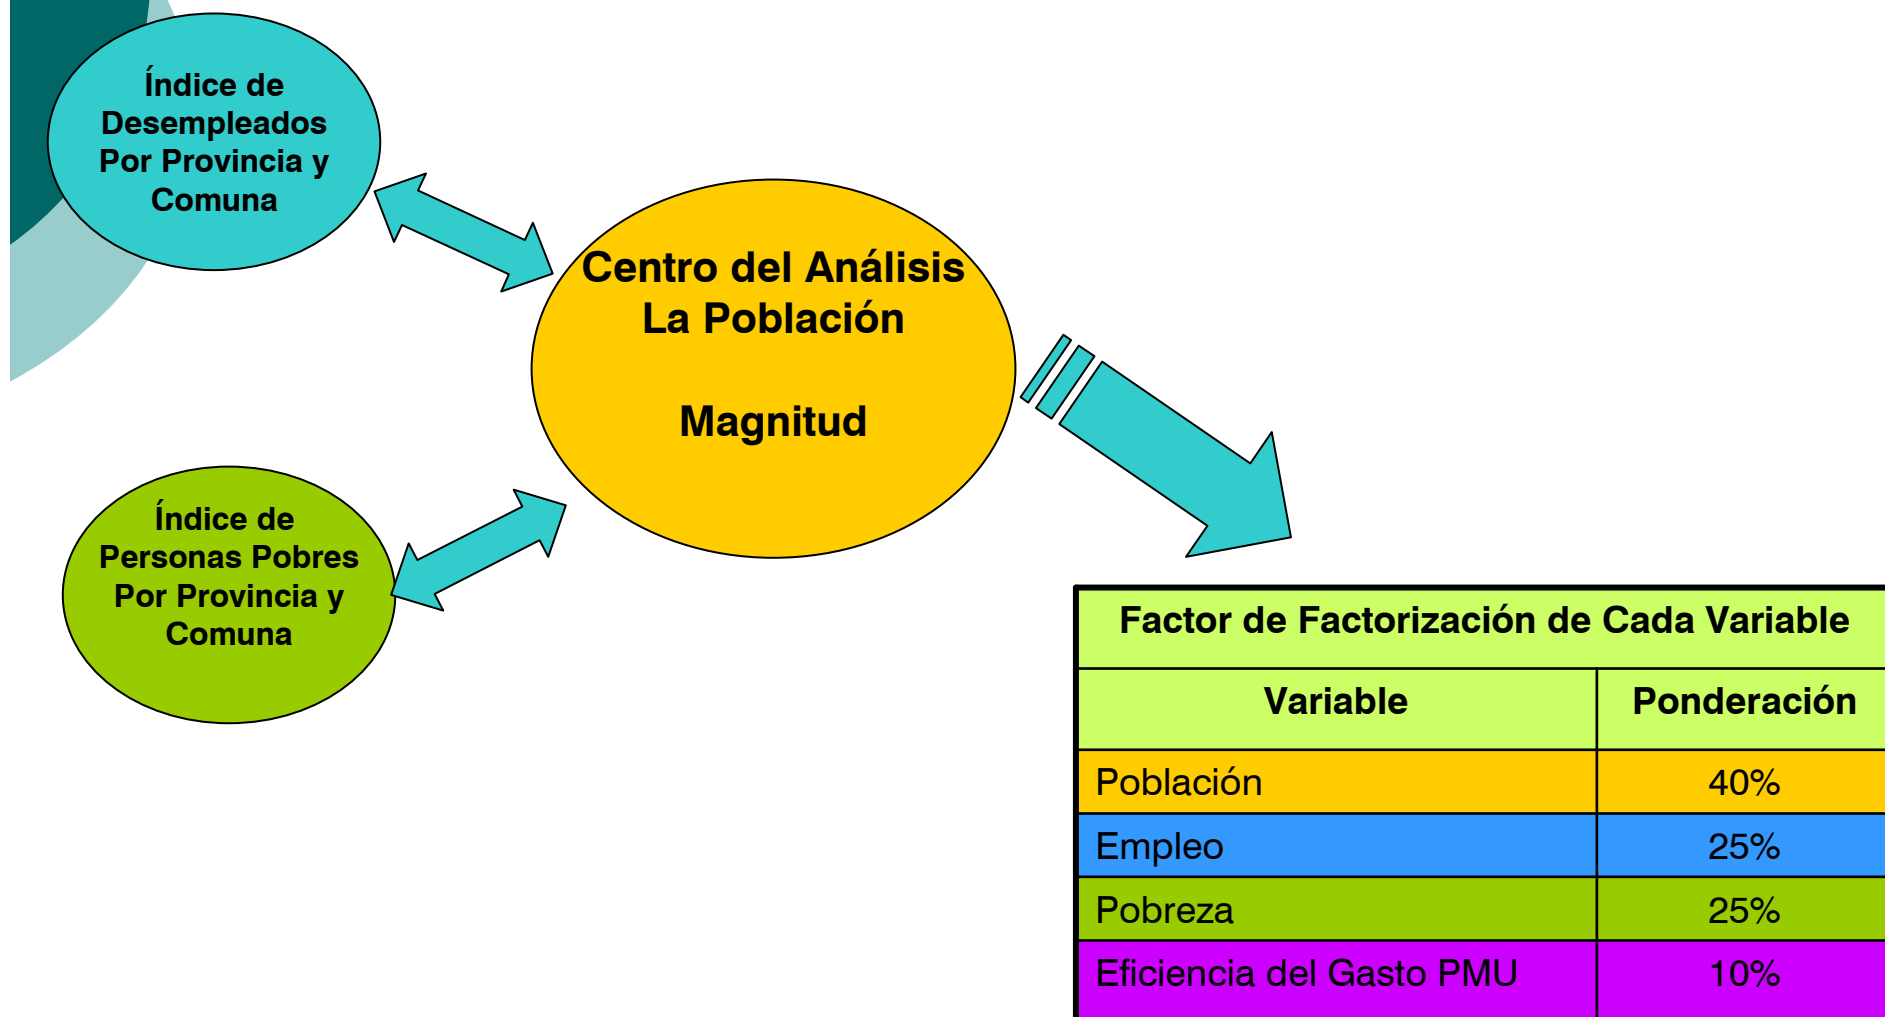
Índice de Desempleados Por Provincia y Comuna

Centro del Análisis
La Población

Magnitud

Índice de Personas Pobres Por Provincia y Comuna

| Factor de Factorización de Cada Variable | |
|---|---|
| Variable | Ponderación |
| Población | 40% |
| Empleo | 25% |
| Pobreza | 25% |
| Eficiencia del Gasto PMU | 10% |